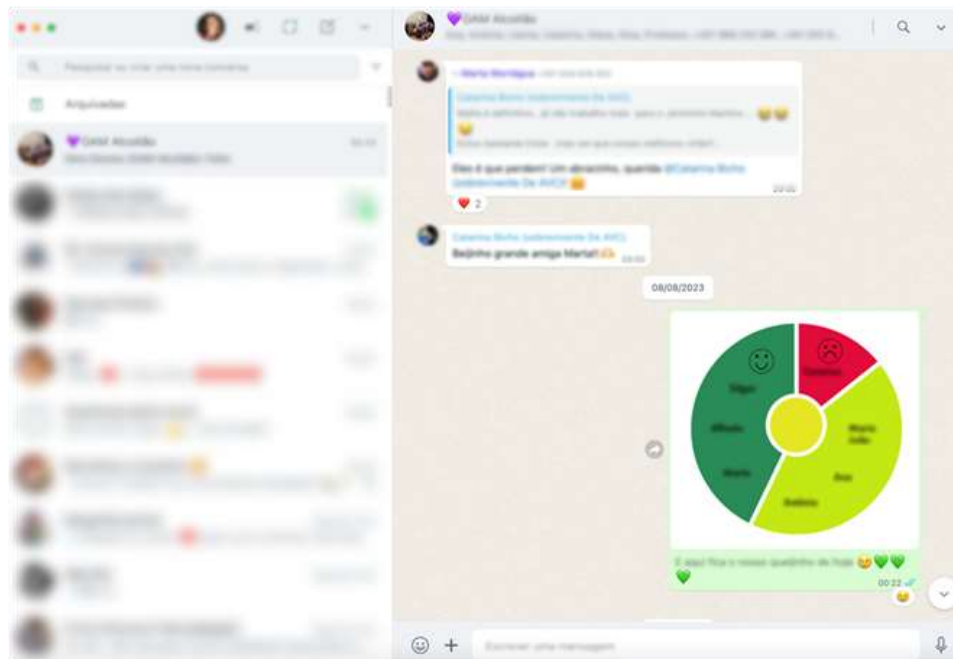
Pesquisar ou iniciar uma nova conversa

Arquivadas

💜CHM Alcobão

💜CHM Alcobão

~ Marta Montágua

Catarina Bicho (sobrevivente De AVC)

Eles é que perdem! Um abracinho, querida @Catarina Bicho (sobrevivente De AVC)

❤️ 2

Catarina Bicho (sobrevivente De AVC)

Beijinho grande amiga Marta!! 🙌

08/08/2023

Edgar

Catarina

Alfredo

Maria Júlia

Marta

Ana

Andreia

E aqui fica o nosso quadrinho de hoje 😊💚💚💚

00:22

Escrever uma mensagem